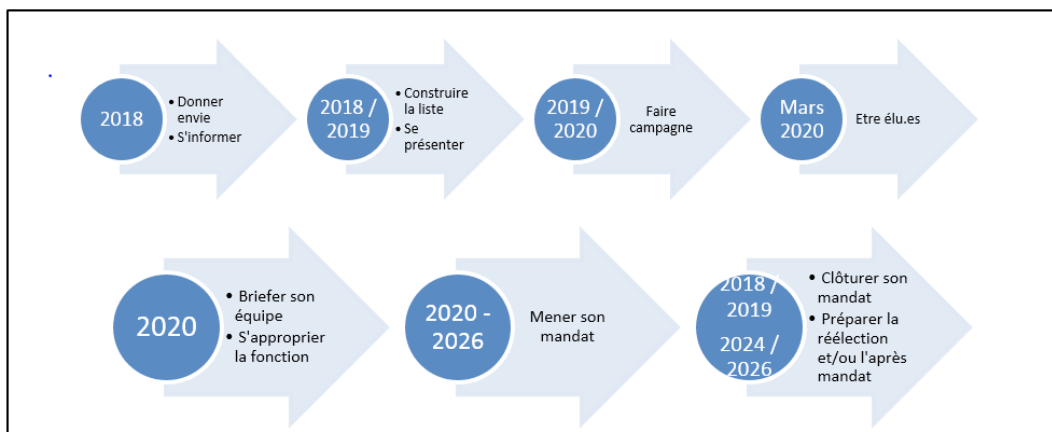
2018

- Donner envie
- S'informer

2018 / 2019

- Construire la liste
- Se présenter

2019 / 2020

Faire campagne

Mars 2020

Etre élu.es

2020

- Briefer son équipe
- S'approprier la fonction

2020 - 2026

Mener son mandat

2018 / 2019

2024 / 2026

- Clôturer son mandat
- Préparer la réélection et/ou l'après mandat